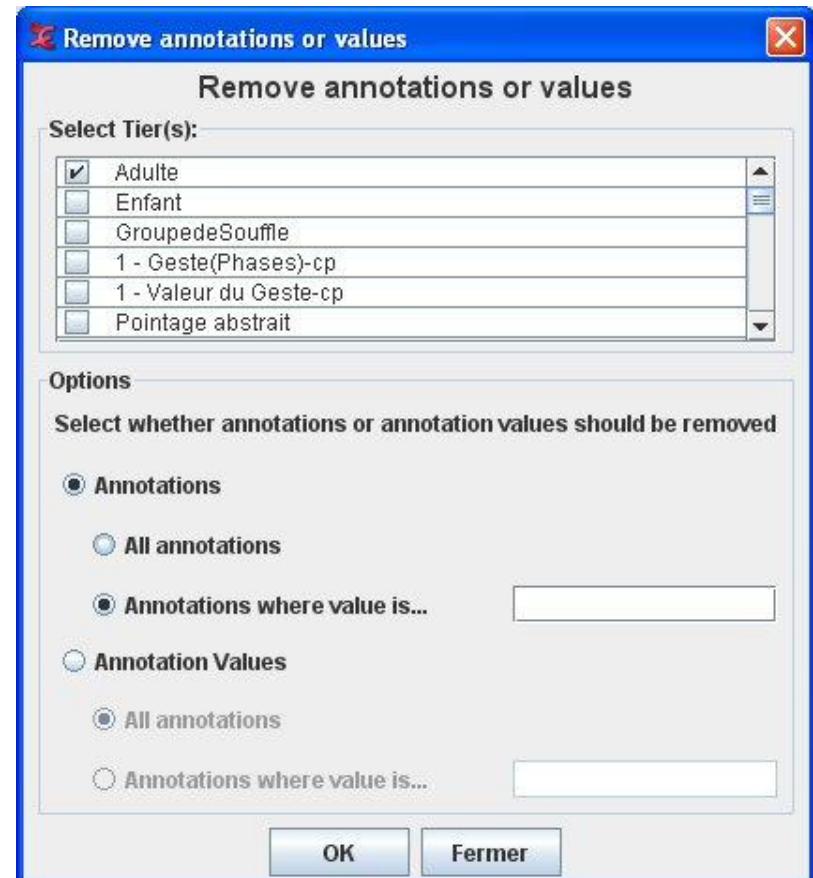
Remove annotations or values

Remove annotations or values

Select Tier(s):

Adulte
Enfant
GroupedeSouffle
1 - Geste(Phases)-cp
1 - Valeur du Geste-cp
Pointage abstrait

Options

Select whether annotations or annotation values should be removed

Annotations

All annotations

Annotations where value is...

Annotation Values

All annotations

Annotations where value is...

OK
Fermer